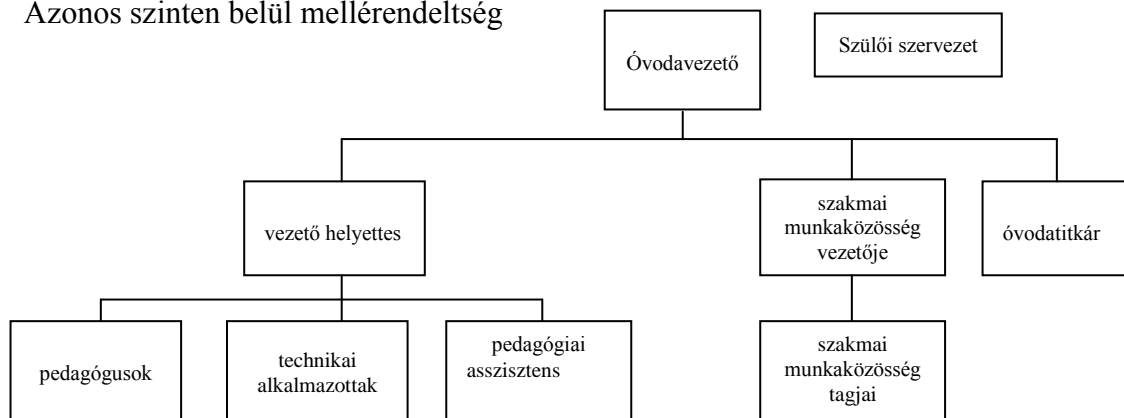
Azonos szinten belül mellérendeltség

Óvodavezető

Szülői szervezet

vezető helyettes

szakmai munkaközösség vezetője

óvodatitkár

pedagógusok

technikai alkalmazottak

pedagógiai asszisztens

szakmai munkaközösség tagjai